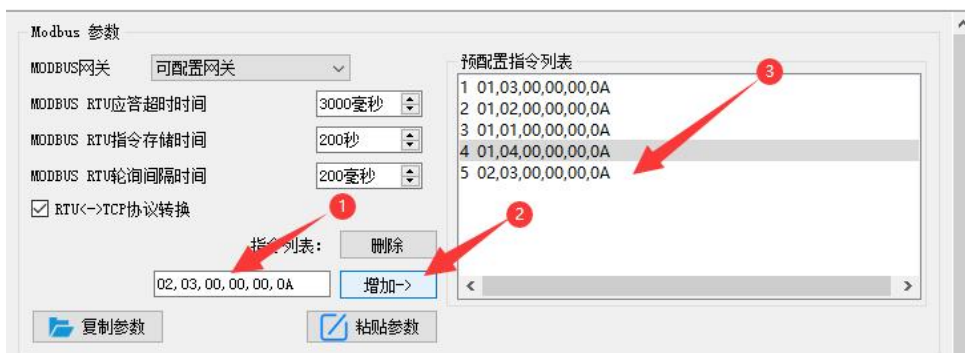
Modbus 参数

MODBUS网关 可配置网关

MODBUS RTU应答超时时间 3000毫秒

MODBUS RTU指令存储时间 200秒

MODBUS RTU轮询间隔时间 200毫秒

☑ RTU<->TCP协议转换

指令列表: 删除

02, 03, 00, 00, 00, 0A 增加->

复制参数 粘贴参数

预配置指令列表

1 01,03,00,00,00,0A
2 01,02,00,00,00,0A
3 01,01,00,00,00,0A
4 01,04,00,00,00,0A
5 02,03,00,00,00,0A

1
2
3